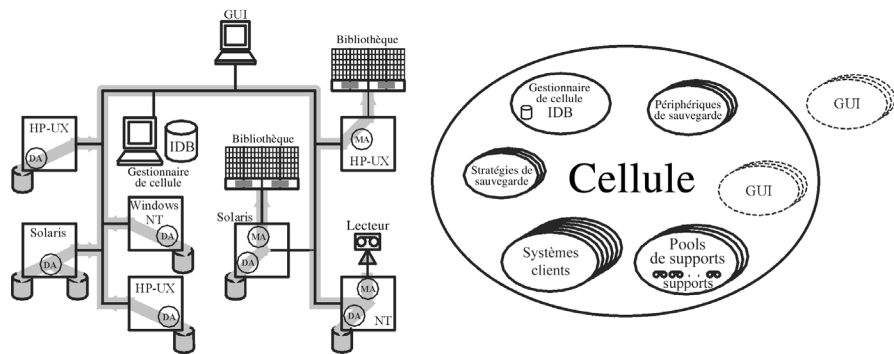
GUI

Bibliothèque

HP-UX
DA

IDB
Gestionnaire de cellule

Bibliothèque

MA
HP-UX

Windows NT
DA

Solaris
DA

Solaris
MA
DA

Lecteur

HP-UX
DA

MA
DA
NT

Gestionnaire de cellule
IDB

Périphériques de sauvegarde

GUI

Stratégies de sauvegarde

Cellule

GUI

Systèmes clients

Pools de supports
supports